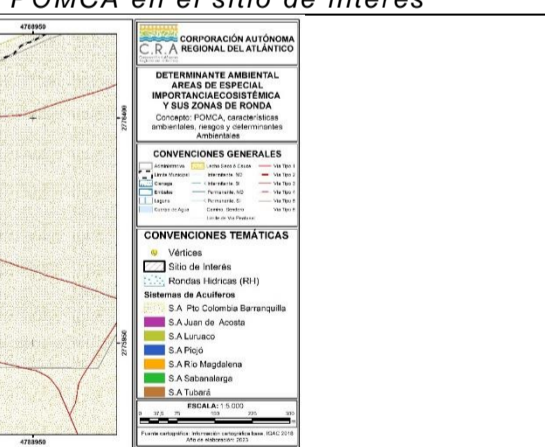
POMCA en el sitio de interés

4768950

CORPORACIÓN AUTÓNOMA
C.R.A REGIONAL DEL ATLÁNTICO

DETERMINANTE AMBIENTAL AREAS DE ESPECIAL IMPORTANCIAECOSISTÉMICA Y SUS ZONAS DE RONDA
Concepto: POMCA, características ambientales, riesgos y determinantes Ambientales

CONVENCIONES GENERALES

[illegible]

CONVENCIONES TEMÁTICAS
Vértices
Sitio de Interés
Rondas Hídricas (RH)
Sistemas de Acuíferos
S.A Pto Colombia Barranquilla
S.A Juan de Acosta
S.A Luruaco
S.A Piojó
S.A Río Magdalena
S.A Sabanalarga
S.A Tubará

ESCALA: 1:5.000

Fuente cartográfica: Información cartográfica base IGAC 2018
Año de elaboración 2023

4768950